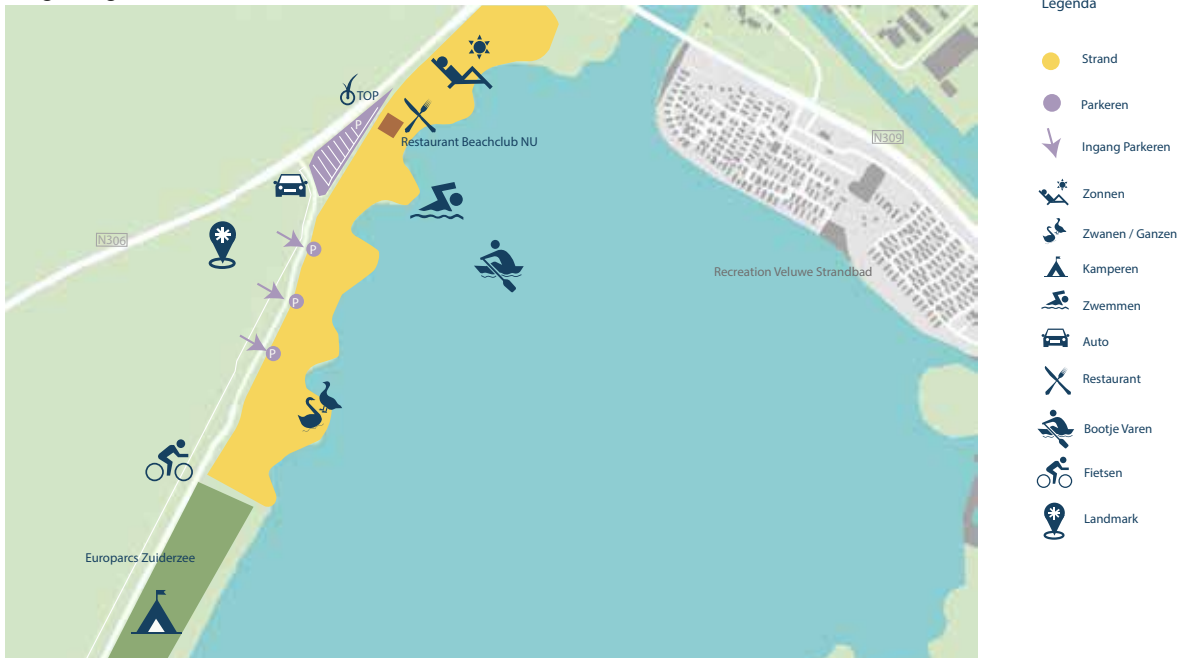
TOP
P
Restaurant Beachclub NU
N306
P
P
P
N309
Recreation Veluwe Strandbad
Europarcs Zuiderzee

Legenda
Strand
Parkeren
Ingang Parkeren
Zonnen
Zwanen / Ganzen
Kamperen
Zwemmen
Auto
Restaurant
Bootje Varen
Fietsen
Landmark